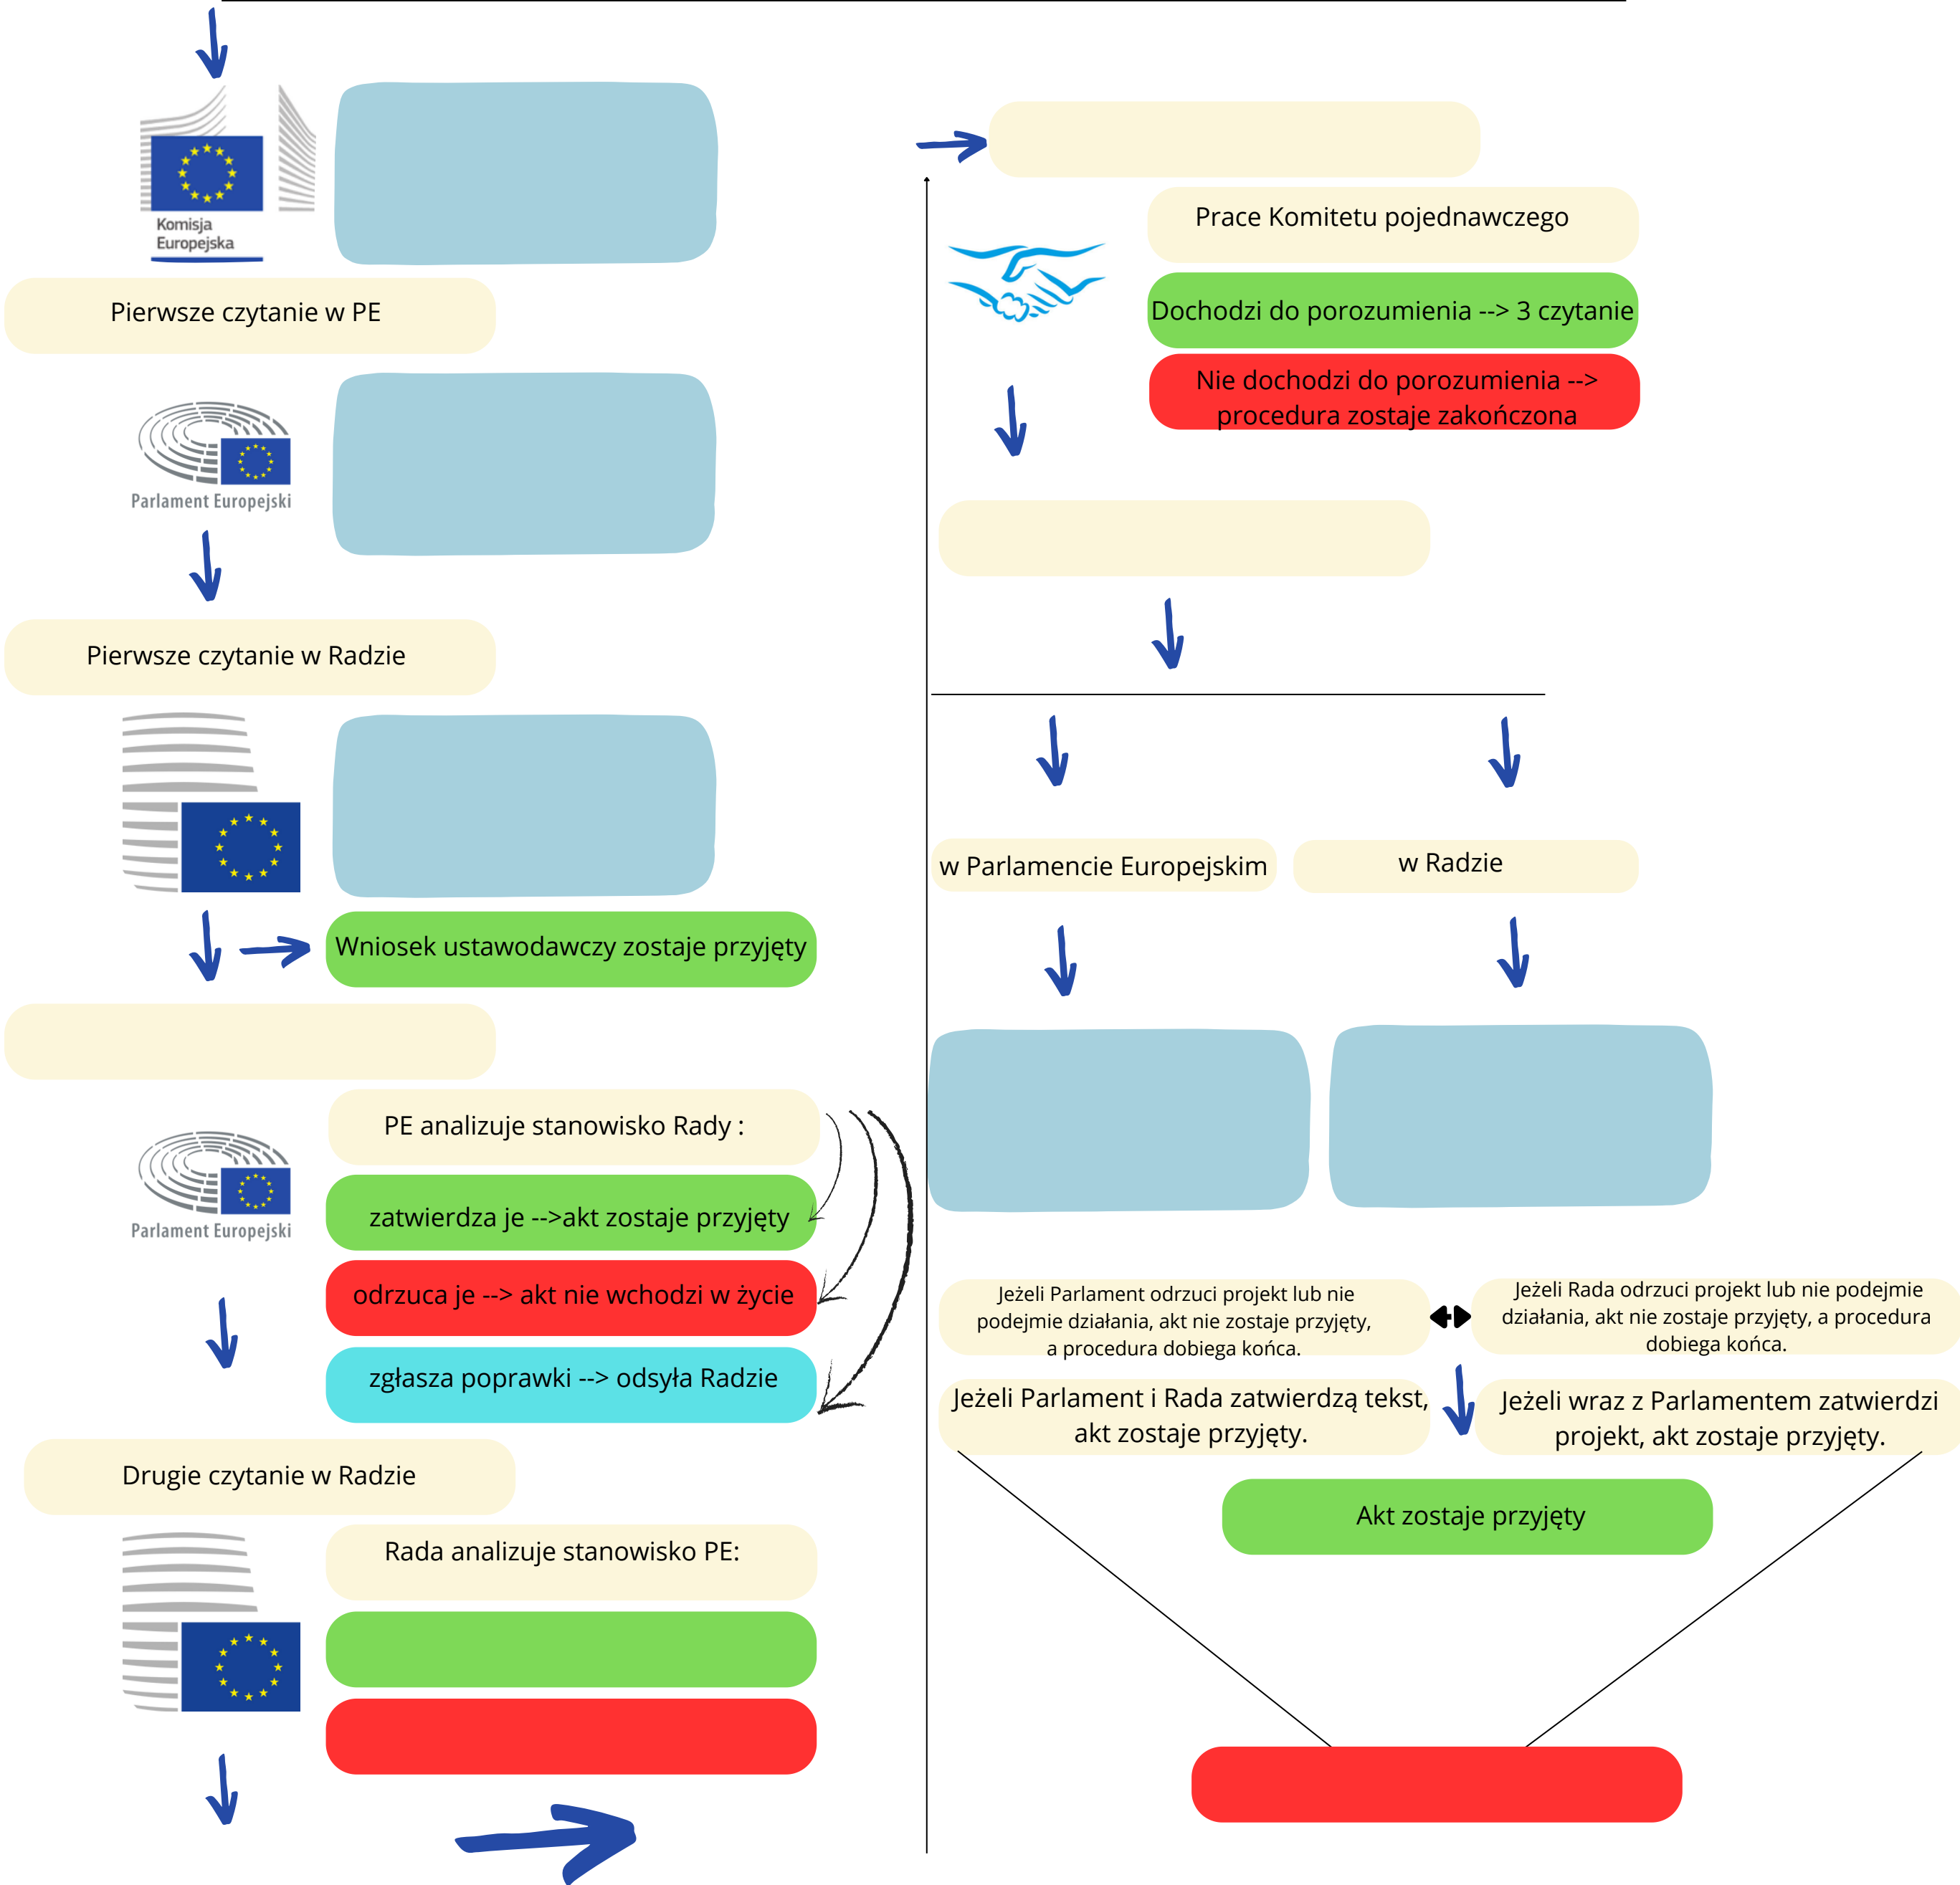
Komisja Europejska

Pierwsze czytanie w PE

Parlament Europejski

Pierwsze czytanie w Radzie

Wniosek ustawodawczy zostaje przyjęty

Parlament Europejski

PE analizuje stanowisko Rady :

zatwierdza je -->akt zostaje przyjęty

odrzuca je --> akt nie wchodzi w życie

zgłasza poprawki --> odsyła Radzie

Drugie czytanie w Radzie

Rada analizuje stanowisko PE:

Prace Komitetu pojednawczego

Dochodzi do porozumienia --> 3 czytanie

Nie dochodzi do porozumienia --> procedura zostaje zakończona

w Parlamencie Europejskim

w Radzie

Jeżeli Parlament odrzuci projekt lub nie podejmie działania, akt nie zostaje przyjęty, a procedura dobiega końca.

Jeżeli Rada odrzuci projekt lub nie podejmie działania, akt nie zostaje przyjęty, a procedura dobiega końca.

Jeżeli Parlament i Rada zatwierdzą tekst, akt zostaje przyjęty.

Jeżeli wraz z Parlamentem zatwierdzi projekt, akt zostaje przyjęty.

Akt zostaje przyjęty